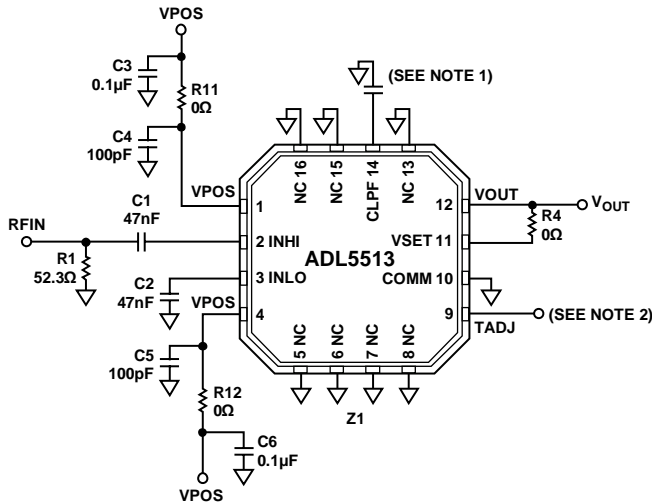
VPOS

C3
0.1µF

R11
0Ω

C4
100pF

(SEE NOTE 1)

NC 16
NC 15
CLPF 14
NC 13

VPOS
1

C1
47nF

RFIN

2 INHI

R1
52.3Ω

ADL5513

3 INLO

C2
47nF

VPOS
4

VOUT
12

$V_{OUT}$

R4
0Ω

VSET 11

COMM 10

9
TADJ

(SEE NOTE 2)

5 NC
6 NC
7 NC
8 NC

C5
100pF

R12
0Ω

Z1

C6
0.1µF

VPOS